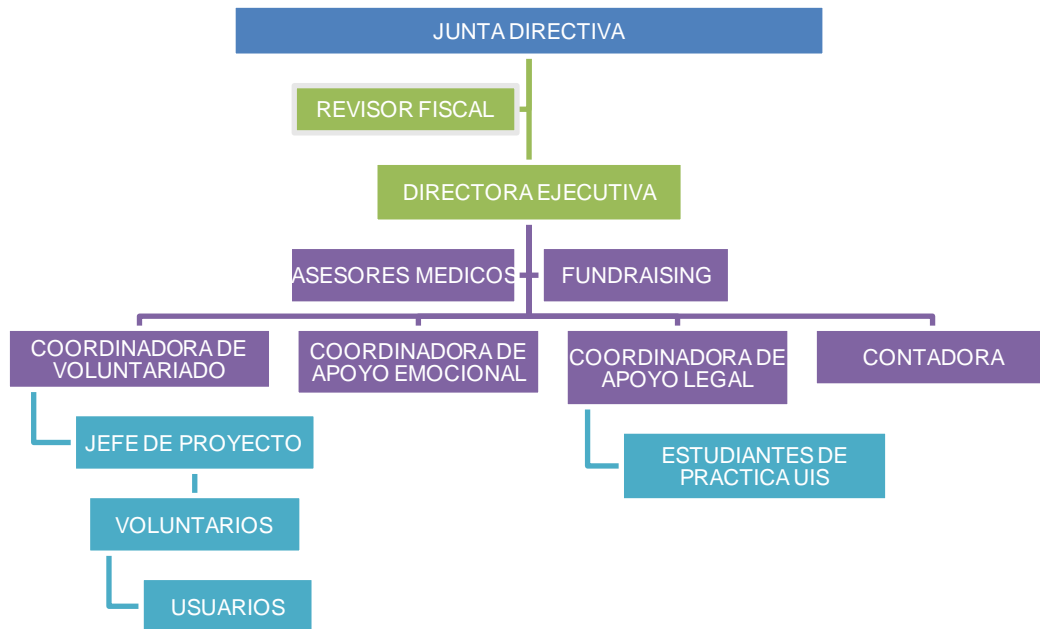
JUNTA DIRECTIVA

REVISOR FISCAL

DIRECTORA EJECUTIVA

ASESORES MEDICOS

FUNDRAISING

COORDINADORA DE VOLUNTARIADO

COORDINADORA DE APOYO EMOCIONAL

COORDINADORA DE APOYO LEGAL

CONTADORA

JEFE DE PROYECTO

ESTUDIANTES DE PRACTICA UIS

VOLUNTARIOS

USUARIOS